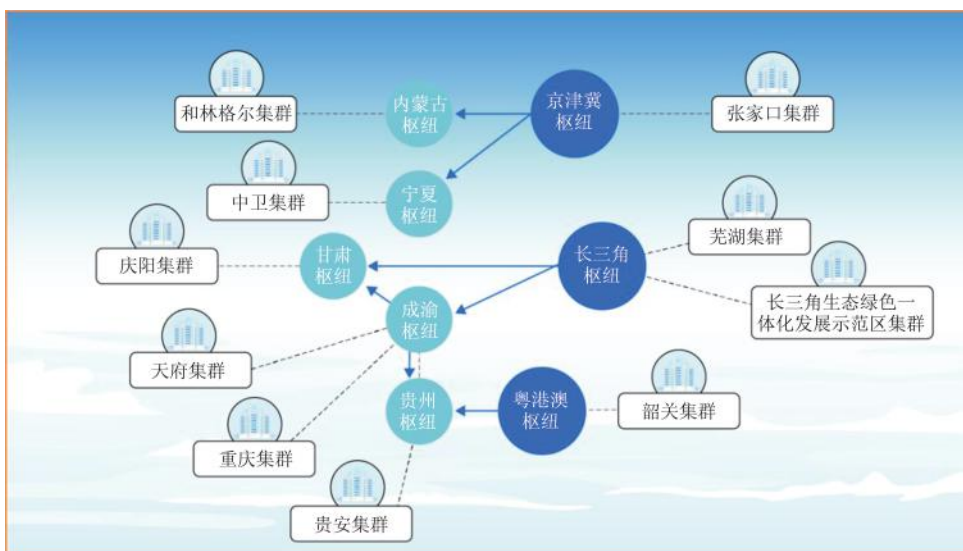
和林格尔集群

内蒙古枢纽

京津冀枢纽

张家口集群

中卫集群

宁夏枢纽

芜湖集群

庆阳集群

甘肃枢纽

长三角枢纽

长三角生态绿色一体化发展示范区集群

成渝枢纽

天府集群

贵州枢纽

粤港澳枢纽

韶关集群

重庆集群

贵安集群